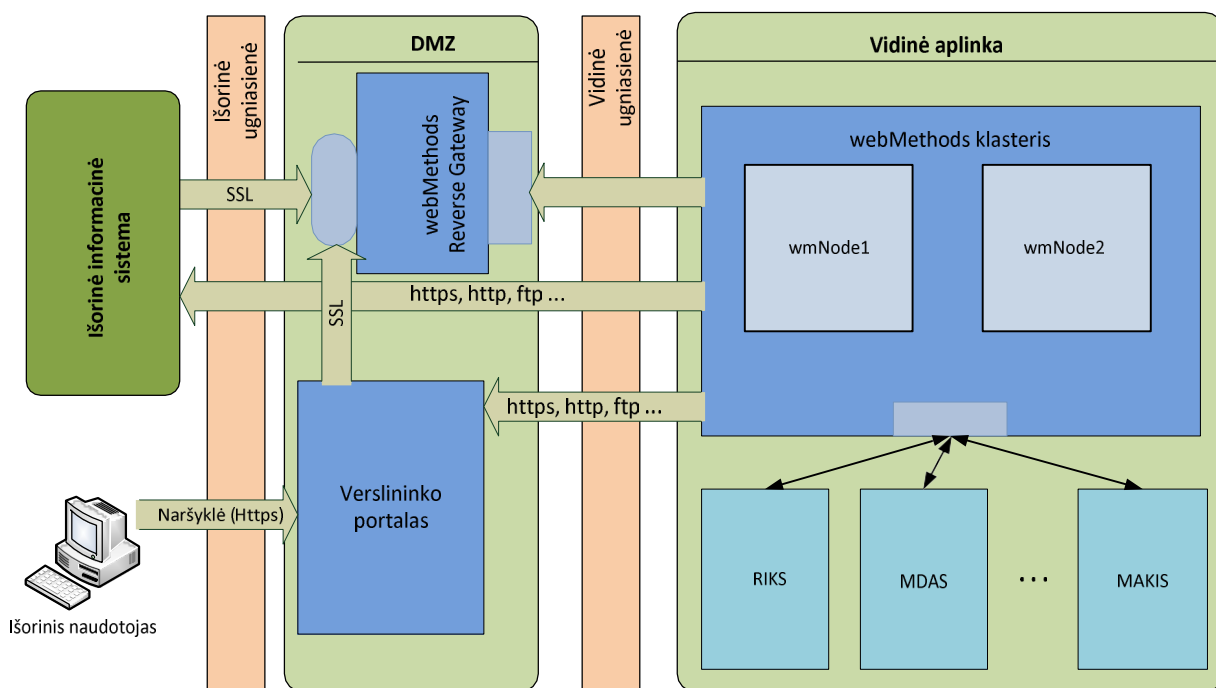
Išorinė ugniasienė

DMZ

Vidinė ugniasienė

Vidinė aplinka

Išorinė informacinė sistema

SSL

webMethods Reverse Gateway

webMethods klasteris

wmNode1

wmNode2

https, http, ftp ...

SSL

https, http, ftp ...

Verslininko portalas

Naršyklė (Https)

RIKS

MDAS

...

MAKIS

Išorinis naudotojas